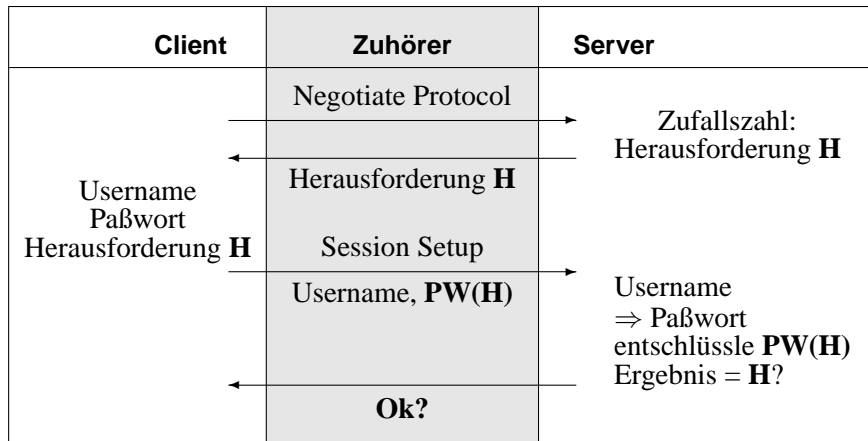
| Client | Zuhörer | Server |
|---|---|---|
| | Negotiate Protocol | Zufallszahl: Herausforderung **H** |
| Username Paßwort Herausforderung **H** | Herausforderung **H** | |
| | Session Setup | |
| | Username, **PW(H)** | Username $\Rightarrow$ Paßwort entschlüssle **PW(H)** Ergebnis = **H**? |
| | **Ok?** | |